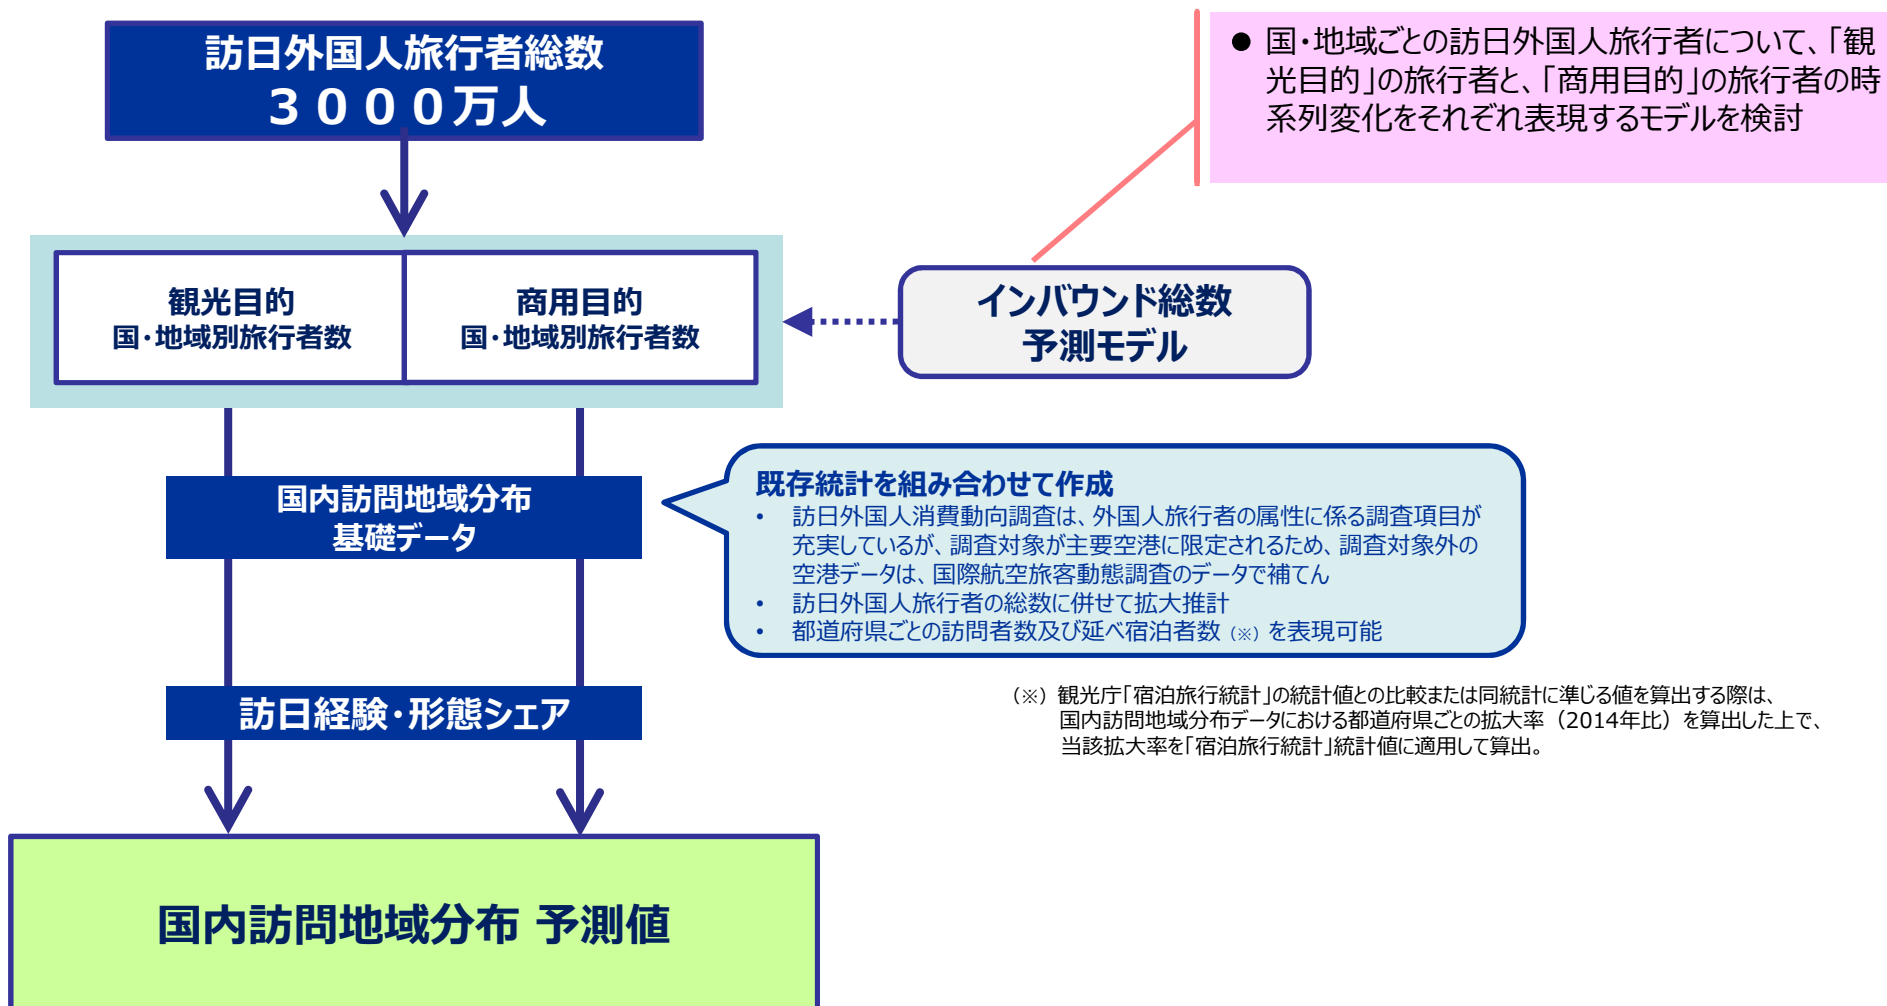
訪日外国人旅行者総数
３０００万人

● 国・地域ごとの訪日外国人旅行者について、「観光目的」の旅行者と、「商用目的」の旅行者の時系列変化をそれぞれ表現するモデルを検討

観光目的
国・地域別旅行者数

商用目的
国・地域別旅行者数

インバウンド総数
予測モデル

国内訪問地域分布
基礎データ

既存統計を組み合わせて作成
• 訪日外国人消費動向調査は、外国人旅行者の属性に係る調査項目が充実しているが、調査対象が主要空港に限定されるため、調査対象外の空港データは、国際航空旅客動態調査のデータで補てん
• 訪日外国人旅行者の総数に併せて拡大推計
• 都道府県ごとの訪問者数及び延べ宿泊者数（※）を表現可能

訪日経験・形態シェア

（※）観光庁「宿泊旅行統計」の統計値との比較または同統計に準じる値を算出する際は、国内訪問地域分布データにおける都道府県ごとの拡大率（2014年比）を算出した上で、当該拡大率を「宿泊旅行統計」統計値に適用して算出。

国内訪問地域分布 予測値